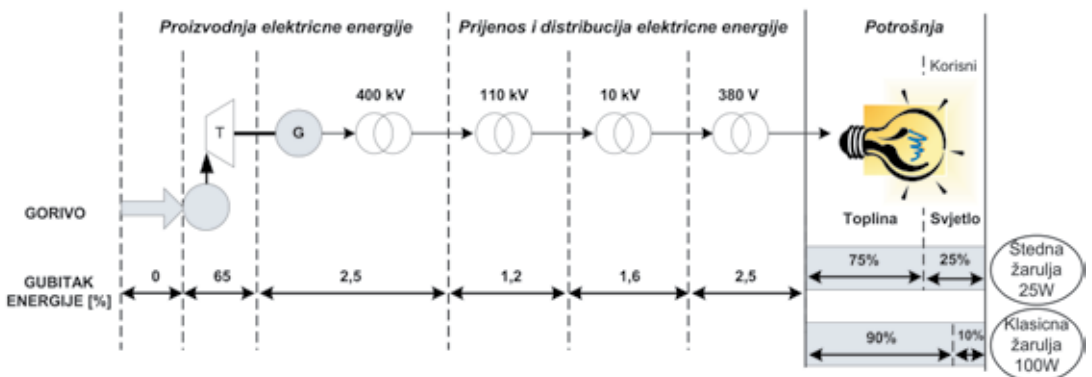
Proizvodnja elektricne energije

Prijenos i distribucija elektricne energije

Potrošnja

Korisni

T

G

400 kV

110 kV

10 kV

380 V

GORIVO

Toplina

Svjetlo

GUBITAK ENERGIJE [%]

0

65

2,5

1,2

1,6

2,5

75%

25%

Štedna žarulja 25W

90%

10%

Klasicna žarulja 100W